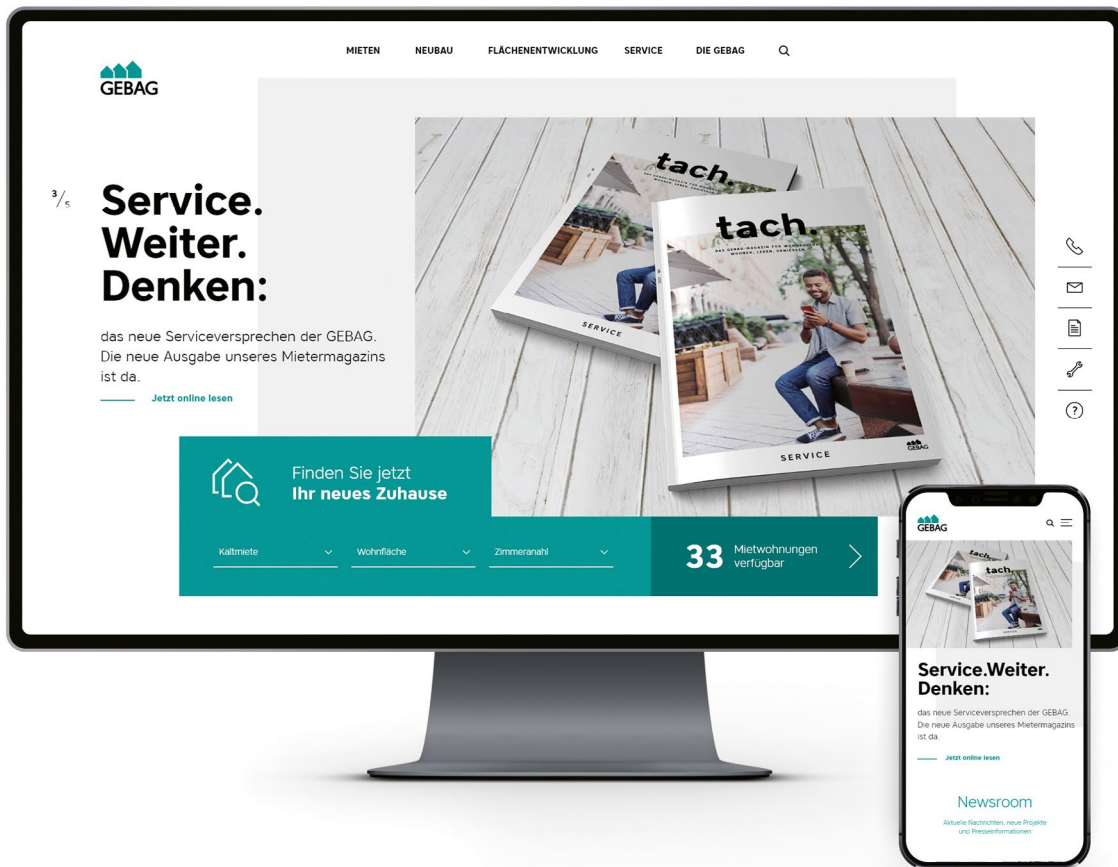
GEBAG

MIETEN NEUBAU FLÄCHENENTWICKLUNG SERVICE DIE GEBAG

3/5

Service. Weiter. Denken:

das neue Serviceversprechen der GEBAG. Die neue Ausgabe unseres Mietermagazins ist da.

Jetzt online lesen

tach.

SERVICE

tach.

DAS GEBAG-MAGAZIN FÜR WOHNEN, LEBEN, GENIESSEN

SERVICE

GEBAG

Finden Sie jetzt
Ihr neues Zuhause

Kaltmiete

Wohnfläche

Zimmeranzahl

33 Mietwohnungen verfügbar

GEBAG

tach.

tach.

Service.Weiter. Denken:

das neue Serviceversprechen der GEBAG. Die neue Ausgabe unseres Mietermagazins ist da.

Jetzt online lesen

Newsroom

Aktuelle Nachrichten, neue Projekte und Presseinformationen